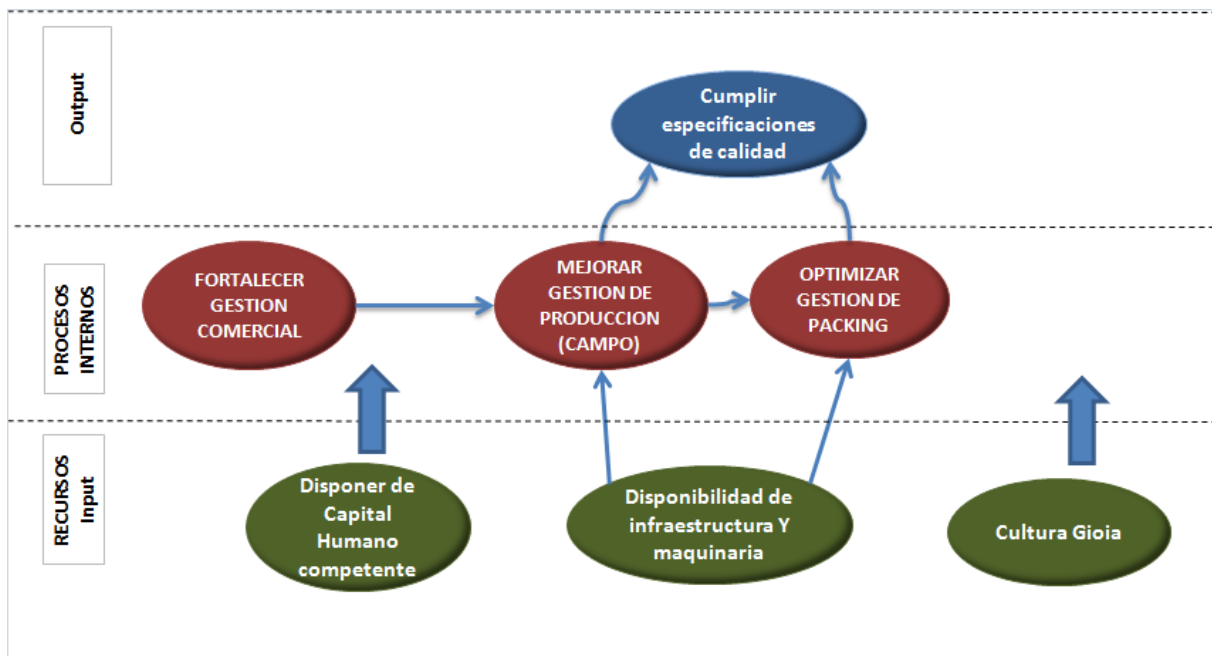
Output

Cumplir especificaciones de calidad

PROCESOS INTERNOS

FORTALECER GESTION COMERCIAL

MEJORAR GESTION DE PRODUCCION (CAMPO)

OPTIMIZAR GESTION DE PACKING

RECURSOS Input

Disponer de Capital Humano competente

Disponibilidad de infraestructura Y maquinaria

Cultura Gioia